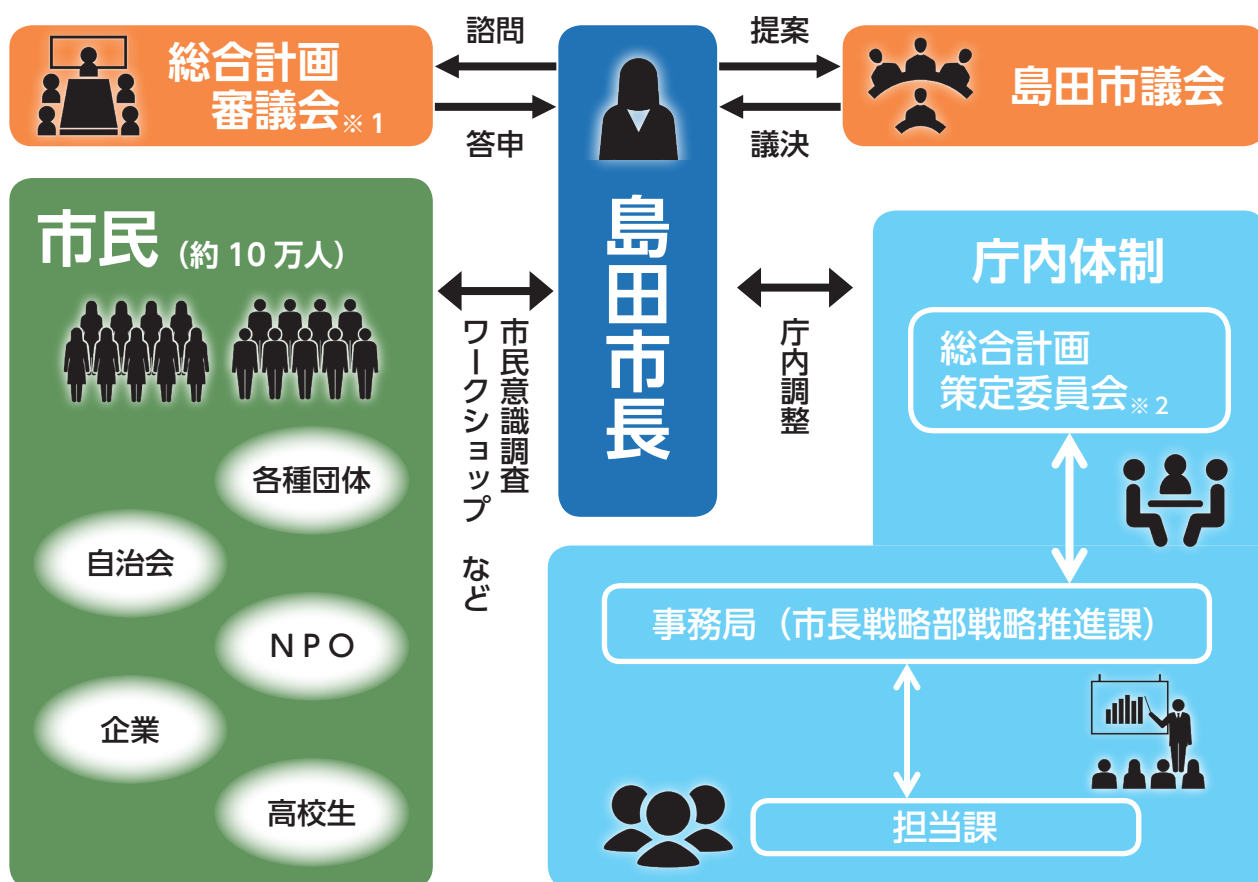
総合計画審議会※1

諮問

答申

提案

議決

島田市議会

島田市長

市民（約10万人）

各種団体

自治会

NPO

企業

高校生

市民意識調査
ワークショップ　など

庁内調整

庁内体制

総合計画策定委員会※2

事務局（市長戦略部戦略推進課）

担当課